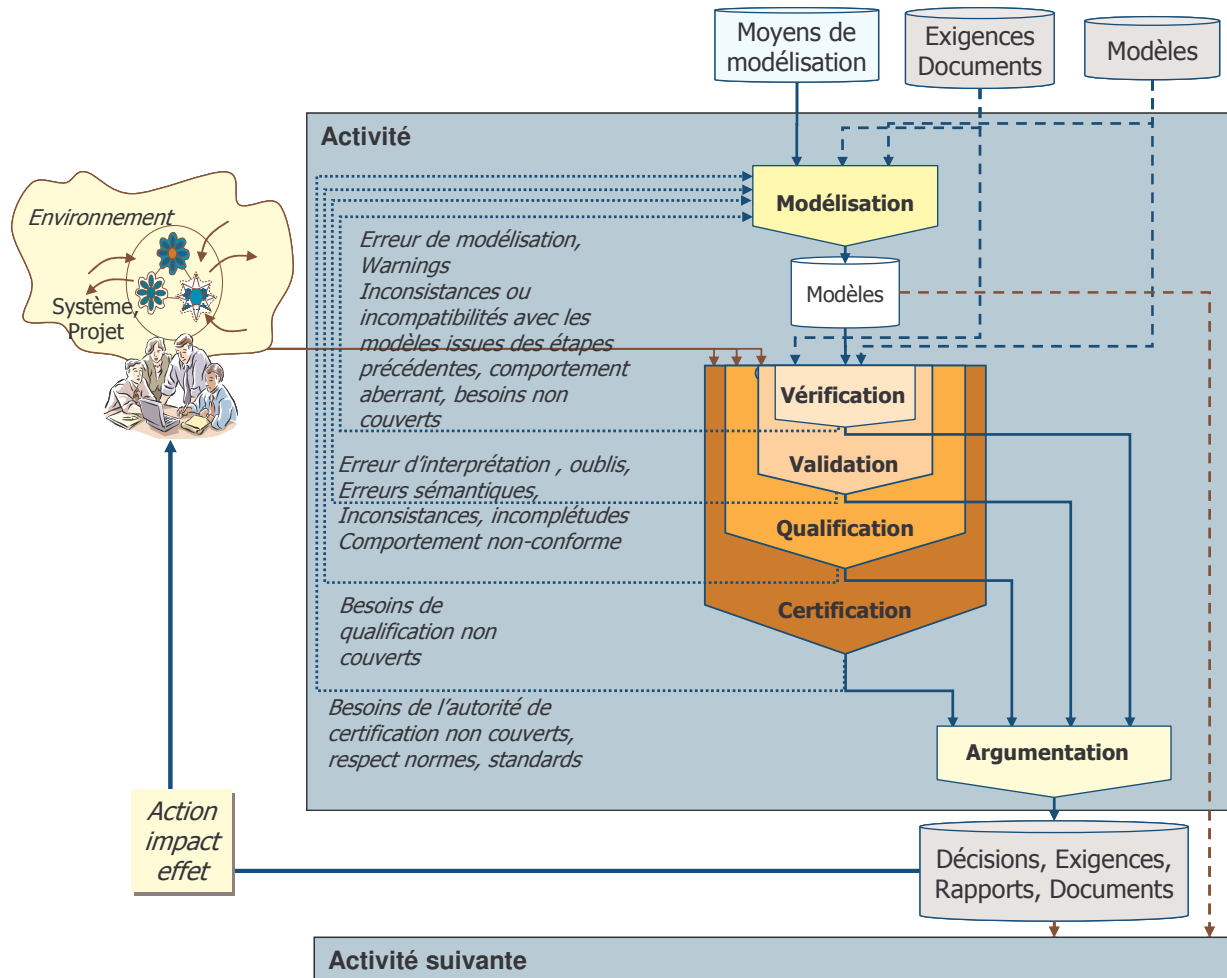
Moyens de modélisation

Exigences Documents

Modèles

Activité

Environnement

Système, Projet

Modélisation

Erreur de modélisation, Warnings
Inconsistances ou incompatibilités avec les modèles issues des étapes précédentes, comportement aberrant, besoins non couverts

Modèles

Vérification

Validation

Qualification

Certification

Erreur d'interprétation , oublis, Erreurs sémantiques, Inconsistances, incomplétudes Comportement non-conforme

Besoins de qualification non couverts

Besoins de l'autorité de certification non couverts, respect normes, standards

Argumentation

Action impact effet

Décisions, Exigences, Rapports, Documents

Activité suivante